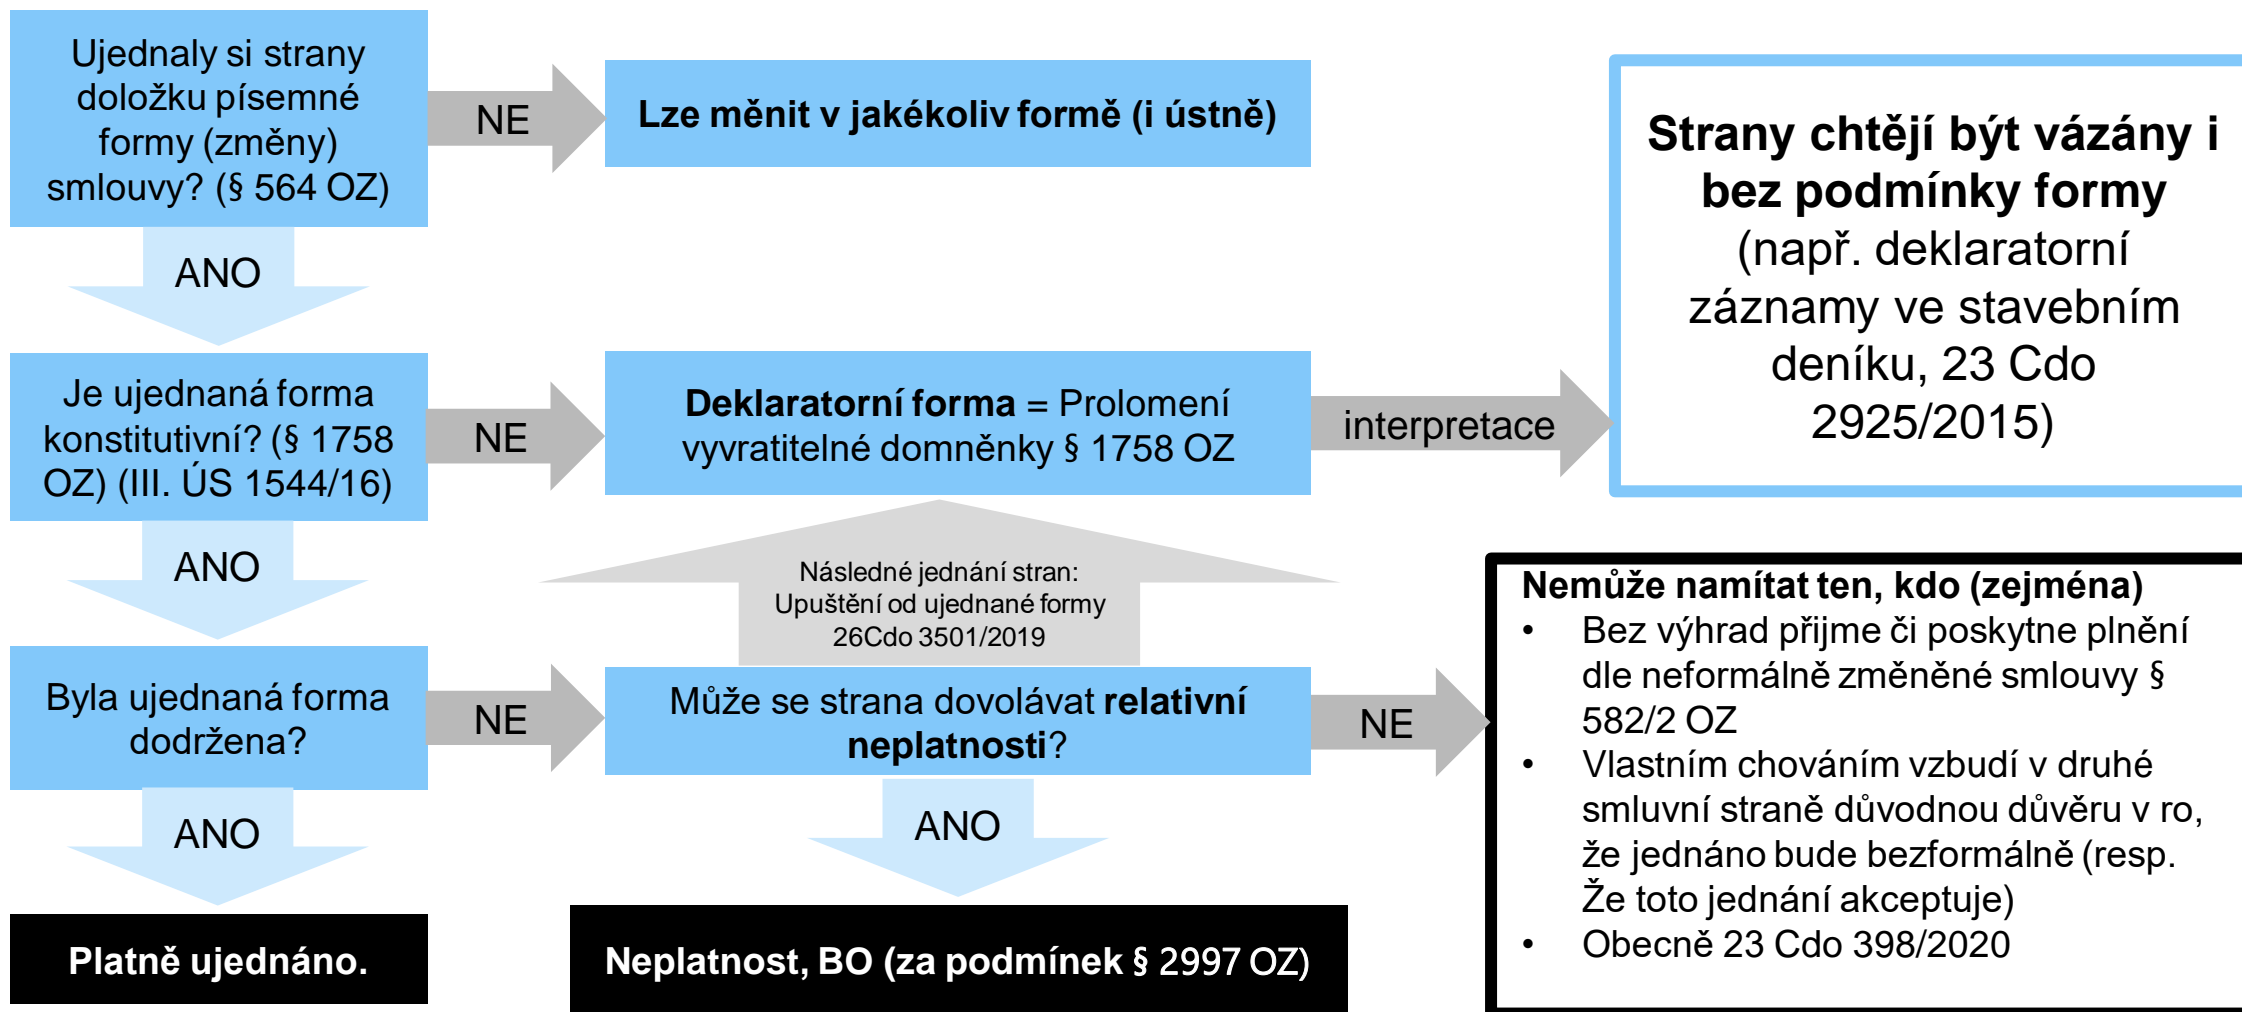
Ujednaly si strany doložku písemné formy (změny) smlouvy? (§ 564 OZ)

NE

Lze měnit v jakékoliv formě (i ústně)

Strany chtějí být vázány i bez podmínky formy (např. deklaratorní záznamy ve stavebním deníku, 23 Cdo 2925/2015)

ANO

Je ujednaná forma konstitutivní? (§ 1758 OZ) (III. ÚS 1544/16)

NE

Deklaratorní forma = Prolomení vyvratitelné domněnky § 1758 OZ

interpretace

ANO

Následné jednání stran: Upuštění od ujednané formy 26Cdo 3501/2019

Nemůže namítat ten, kdo (zejména)
• Bez výhrad přijme či poskytne plnění dle neformálně změněné smlouvy § 582/2 OZ
• Vlastním chováním vzbudí v druhé smluvní straně důvodnou důvěru v ro, že jednáno bude bezformálně (resp. Že toto jednání akceptuje)
• Obecně 23 Cdo 398/2020

Byla ujednaná forma dodržena?

NE

Může se strana dovolávat relativní neplatnosti?

NE

ANO

ANO

Platně ujednáno.

Neplatnost, BO (za podmínek § 2997 OZ)